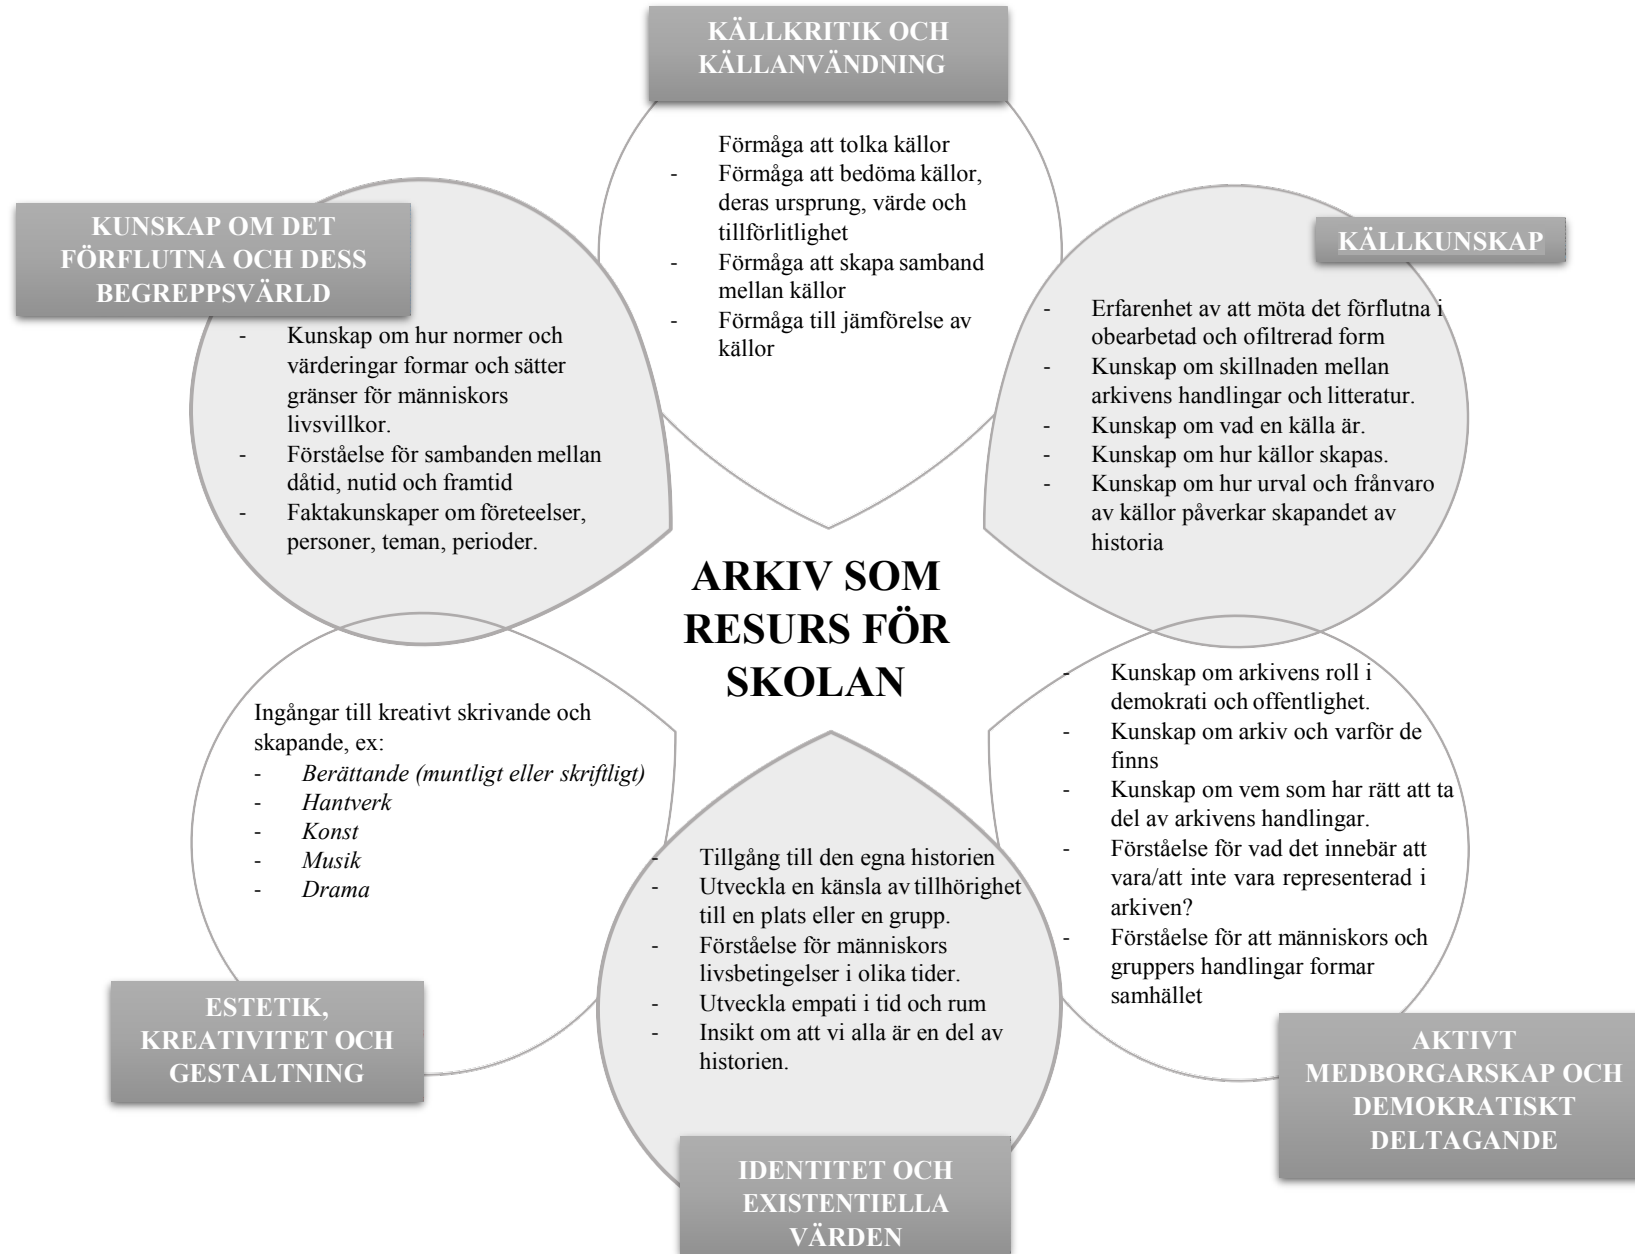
KÄLLKRITIK OCH KÄLLANVÄNDNING

Förmåga att tolka källor
- Förmåga att bedöma källor, deras ursprung, värde och tillförlitlighet
- Förmåga att skapa samband mellan källor
- Förmåga till jämförelse av källor

KUNSKAP OM DET FÖRFLUTNA OCH DESS BEGREPPSVÄRLD

- Kunskap om hur normer och värderingar formar och sätter gränser för människors livsvillkor.
- Förståelse för sambanden mellan dåtid, nutid och framtid
- Faktakunskaper om företeelser, personer, teman, perioder.

KÄLLKUNSKAP

- Erfarenhet av att möta det förflutna i obearbetad och ofiltrerad form
- Kunskap om skillnaden mellan arkivens handlingar och litteratur.
- Kunskap om vad en källa är.
- Kunskap om hur källor skapas.
- Kunskap om hur urval och frånvaro av källor påverkar skapandet av historia

ARKIV SOM RESURS FÖR SKOLAN

Ingångar till kreativt skrivande och skapande, ex:
- *Berättande (muntligt eller skriftligt)*
- *Hantverk*
- *Konst*
- *Musik*
- *Drama*

ESTETIK, KREATIVITET OCH GESTALTNING

- Tillgång till den egna historien
- Utveckla en känsla av tillhörighet till en plats eller en grupp.
- Förståelse för människors livsbetingelser i olika tider.
- Utveckla empati i tid och rum
- Insikt om att vi alla är en del av historien.

IDENTITET OCH EXISTENTIELLA VÄRDEN

- Kunskap om arkivens roll i demokrati och offentlighet.
- Kunskap om arkiv och varför de finns
- Kunskap om vem som har rätt att ta del av arkivens handlingar.
- Förståelse för vad det innebär att vara/att inte vara representerad i arkiven?
- Förståelse för att människors och gruppers handlingar formar samhället

AKTIVT MEDBORGARSKAP OCH DEMOKRATISKT DELTAGANDE